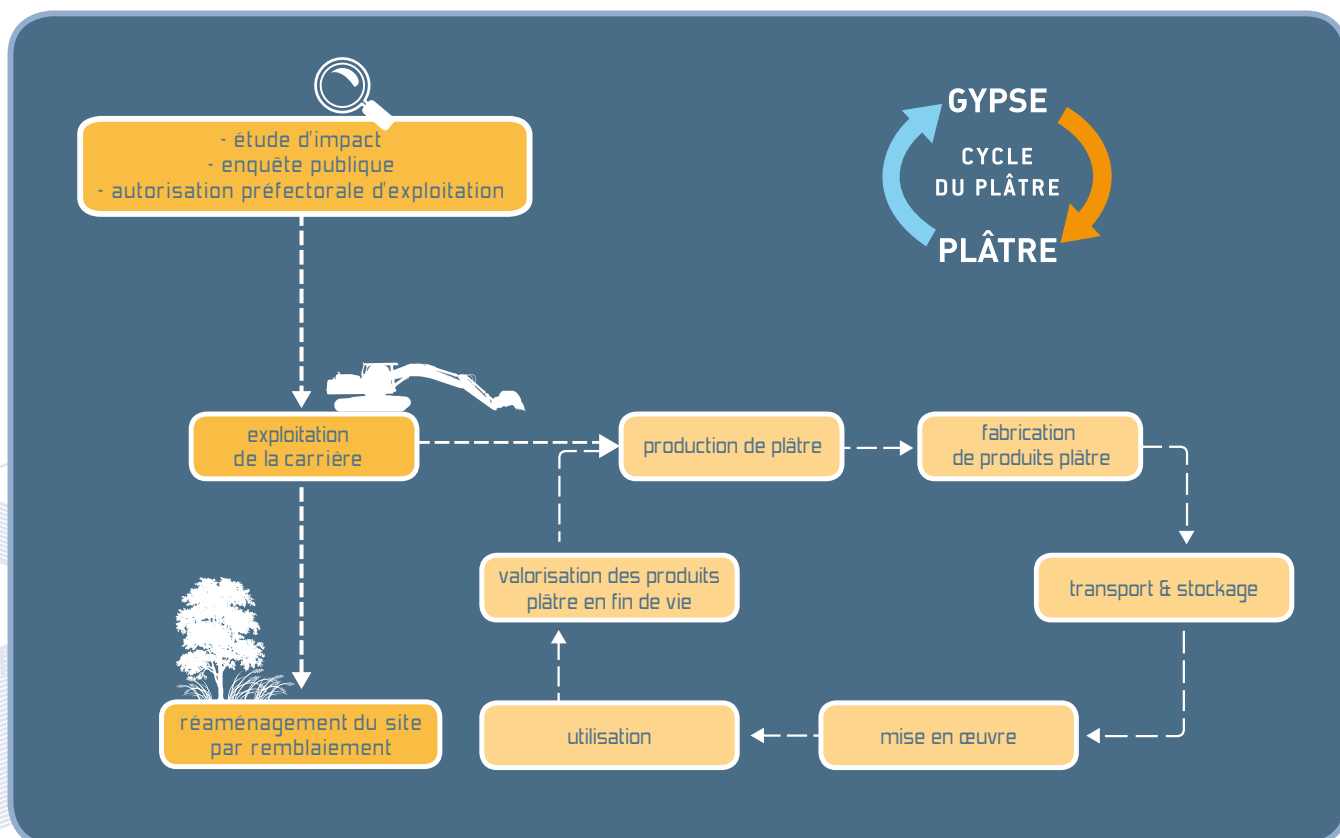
- étude d'impact
- enquête publique
- autorisation préfectorale d'exploitation

GYPSE
CYCLE DU PLÂTRE
PLÂTRE

exploitation de la carrière

production de plâtre

fabrication de produits plâtre

transport & stockage

mise en œuvre

utilisation

valorisation des produits plâtre en fin de vie

réaménagement du site par remblaiement